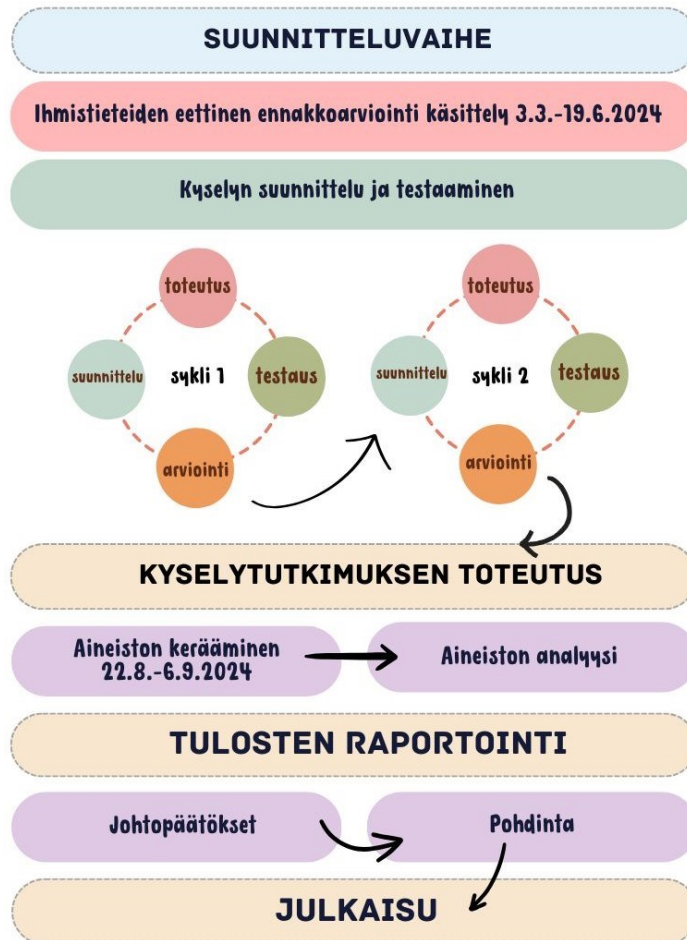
SUUNNITTELUVAIHE

Ihmistieteiden eettinen ennakkoarviointi käsittely 3.3.-19.6.2024

Kyselyn suunnittelu ja testaaminen

toteutus

suunnittelu

sykli 1

testaus

arviointi

toteutus

suunnittelu

sykli 2

testaus

arviointi

KYSELYTUTKIMUKSEN TOTEUTUS

Aineiston kerääminen 22.8.-6.9.2024

Aineiston analyysi

TULOSTEN RAPORTOINTI

Johtopäätökset

Pohdinta

JULKAISU